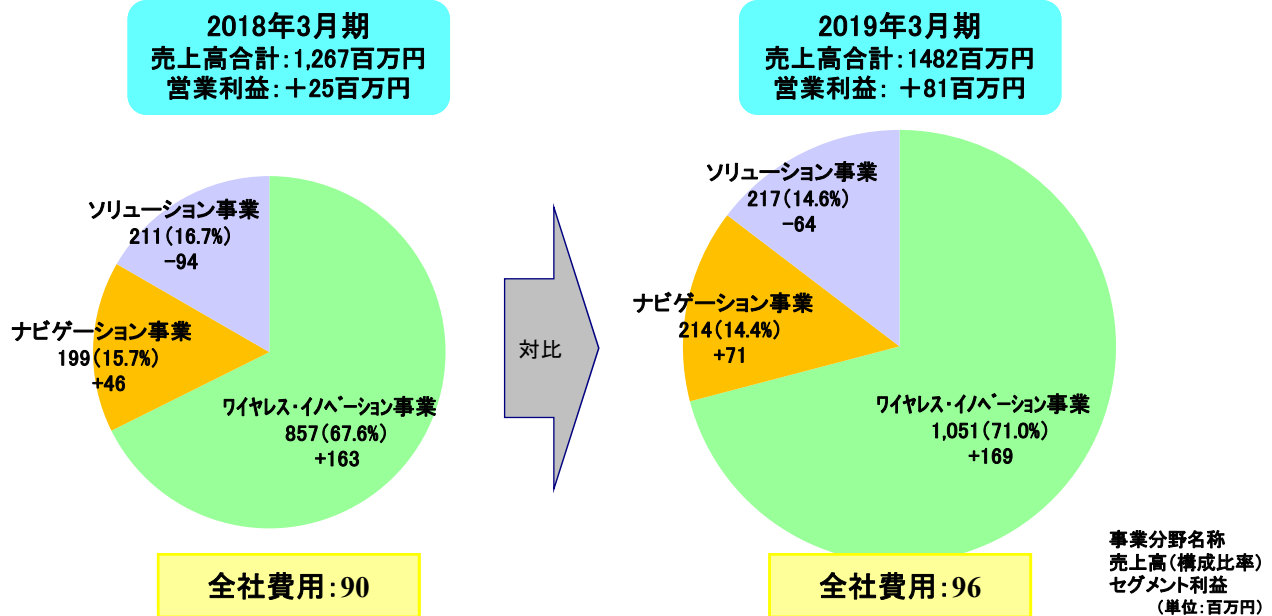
2018年3月期
売上高合計:1,267百万円
営業利益:＋25百万円

ソリューション事業
211(16.7%)
-94

ナビゲーション事業
199(15.7%)
+46

ワイヤレス・イノベーション事業
857(67.6%)
+163

全社費用:90

対比

2019年3月期
売上高合計:1482百万円
営業利益: ＋81百万円

ソリューション事業
217(14.6%)
-64

ナビゲーション事業
214(14.4%)
+71

ワイヤレス・イノベーション事業
1,051(71.0%)
+169

全社費用:96

事業分野名称
売上高(構成比率)
セグメント利益
(単位:百万円)